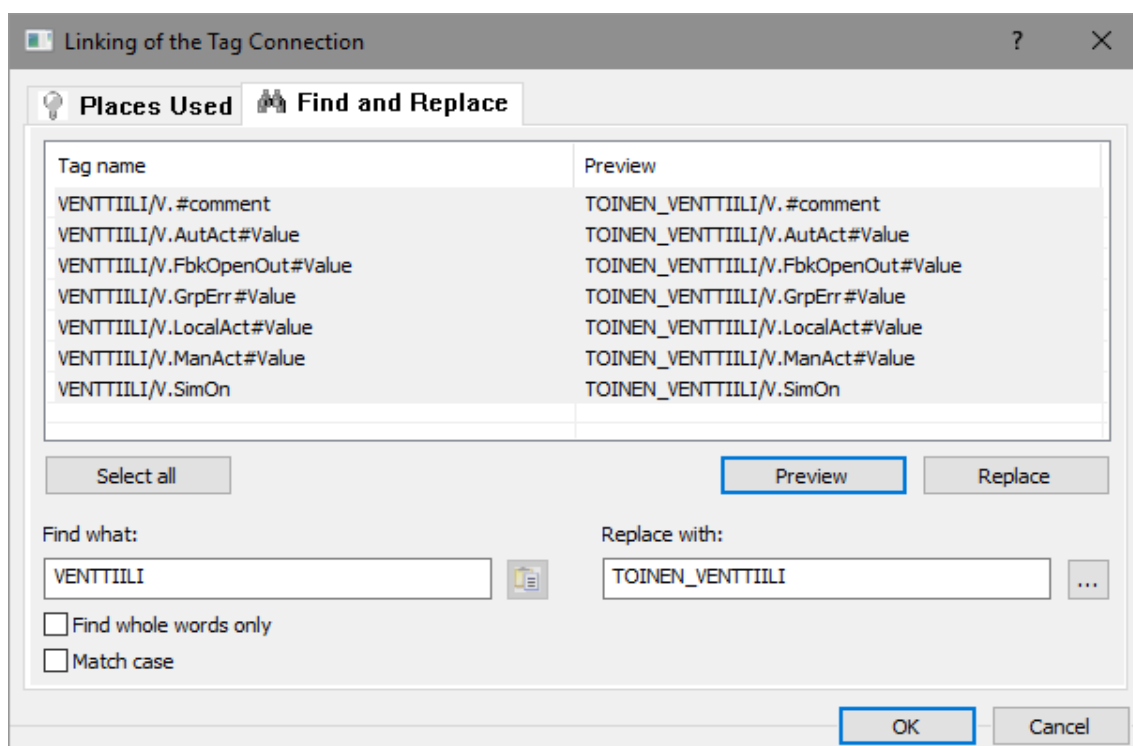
Linking of the Tag Connection

?

Places Used

Find and Replace

| Tag name | Preview |
|---|---|
| VENTTIILI/V.#comment | TOINEN_VENTTIILI/V.#comment |
| VENTTIILI/V.AutAct#Value | TOINEN_VENTTIILI/V.AutAct#Value |
| VENTTIILI/V.FbkOpenOut#Value | TOINEN_VENTTIILI/V.FbkOpenOut#Value |
| VENTTIILI/V.GrpErr#Value | TOINEN_VENTTIILI/V.GrpErr#Value |
| VENTTIILI/V.LocalAct#Value | TOINEN_VENTTIILI/V.LocalAct#Value |
| VENTTIILI/V.ManAct#Value | TOINEN_VENTTIILI/V.ManAct#Value |
| VENTTIILI/V.SimOn | TOINEN_VENTTIILI/V.SimOn |

Select all

Preview

Replace

Find what:

VENTTIILI

Replace with:

TOINEN_VENTTIILI

...

Find whole words only

Match case

OK

Cancel